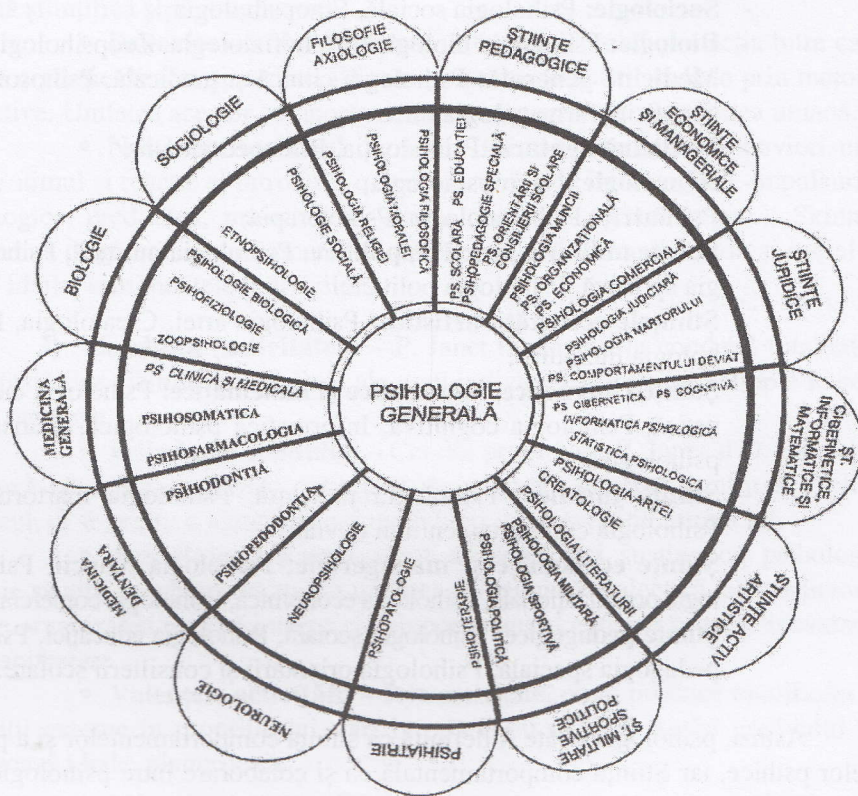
PSIHOLOGIE GENERALĂ

FILOSOFIE AXIOLOGIE
ŞTIINŢE PEDAGOGICE
ŞTIINŢE ECONOMICE ŞI MANAGERIALE
ŞTIINŢE JURIDICE
ŞT. CIBERNETICE, INFORMATICE ŞI MATEMATICE
ŞTIINŢE ACTIV. ARTISTICE
ŞT. MILITARE SPORTIVE POLITICE
PSIHIATRIE
NEUROLOGIE
MEDICINA DEFECTOLOGIA
MEDICINA GENERALĂ
BIOLOGIE
SOCIOLOGIE

PSIHOLOGIA FILOSOFICĂ
PSIHOLOGIA MORALEI
PSIHOLOGIA RELIGIEI
PSIHOLOGIE SOCIALĂ
ETNOPSIHOLOGIE
PSIHOLOGIE BIOLOGICĂ
PSIHOFIZIOLOGIE
ZOOPSIHOLOGIE
PS. CLINICĂ ŞI MEDICALĂ
PSIHOSOMATICA
PSIHOFARMACOLOGIA
PSIHODONTIA
PSIHOPEDODONTIA
NEUROPSIHOLOGIE
PSIHOPATOLOGIE
PSIHOTERAPIE
PSIHOLOGIA POLITICĂ
PSIHOLOGIA SPORTIVĂ
PSIHOLOGIA MILITARĂ
PSIHOLOGIA LITERATURII
CREATOLOGIE
PSIHOLOGIA ARTEI
STATISTICA PSIHOLOGICĂ
INFORMATICA PSIHOLOGICĂ
PS. CIBERNETICA PS. COGNITIVĂ
PS. COMPORTAMENTULUI DEVIAT
PSIHOLOGIA MARTORULUI
PSIHOLOGIA JUDICIARĂ
PSIHOLOGIA COMERCIALĂ
PS. ECONOMICĂ
PS. ORGANIZAŢIONALĂ
PSIHOLOGIA MUNCII
PS. ORIENTĂRII ŞI CONSILIERII ŞCOLARE
PSIHOPEDAGOGIE SPECIALĂ
PS. ŞCOLARĂ PS. EDUCAŢIEI